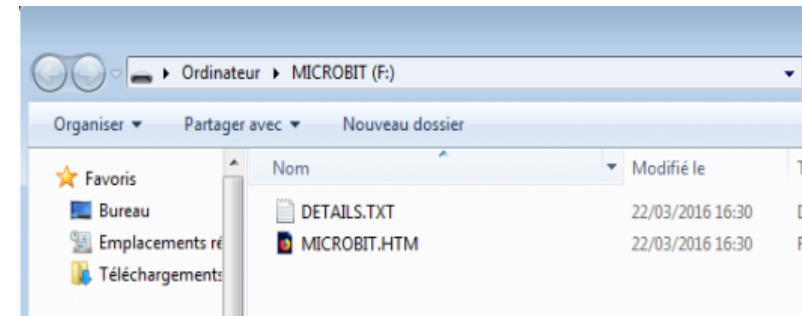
▸ Ordinateur ▸ MICROBIT (F:)

Organiser ▾ Partager avec ▾ Nouveau dossier

Favoris
Bureau
Emplacements ré
Téléchargements

| Nom | Modifié le | T |
|---|---|---|
| DETAILS.TXT | 22/03/2016 16:30 | D |
| MICROBIT.HTM | 22/03/2016 16:30 | F |